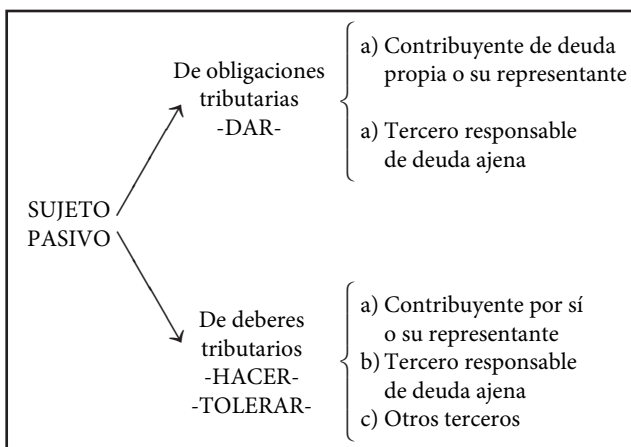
SUJETO PASIVO

De obligaciones tributarias -DAR-

a) Contribuyente de deuda propia o su representante

a) Tercero responsable de deuda ajena

De deberes tributarios -HACER- -TOLERAR-

a) Contribuyente por sí o su representante

b) Tercero responsable de deuda ajena

c) Otros terceros